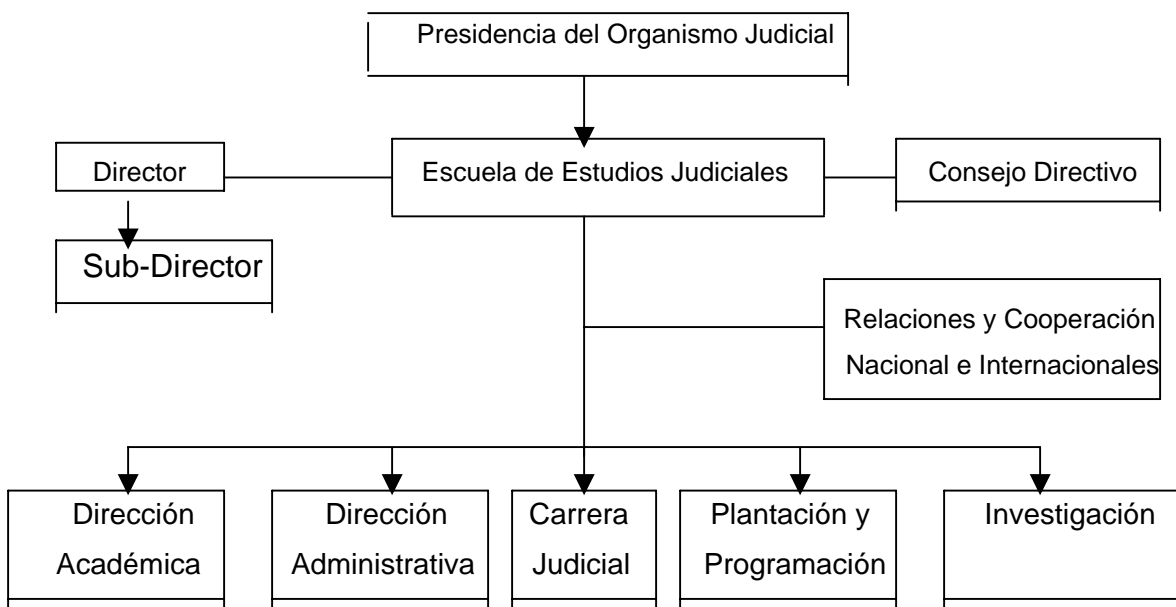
Presidencia del Organismo Judicial

Director

Escuela de Estudios Judiciales

Consejo Directivo

Sub-Director

Relaciones y Cooperación Nacional e Internacionales

Dirección Académica

Dirección Administrativa

Carrera Judicial

Plantación y Programación

Investigación